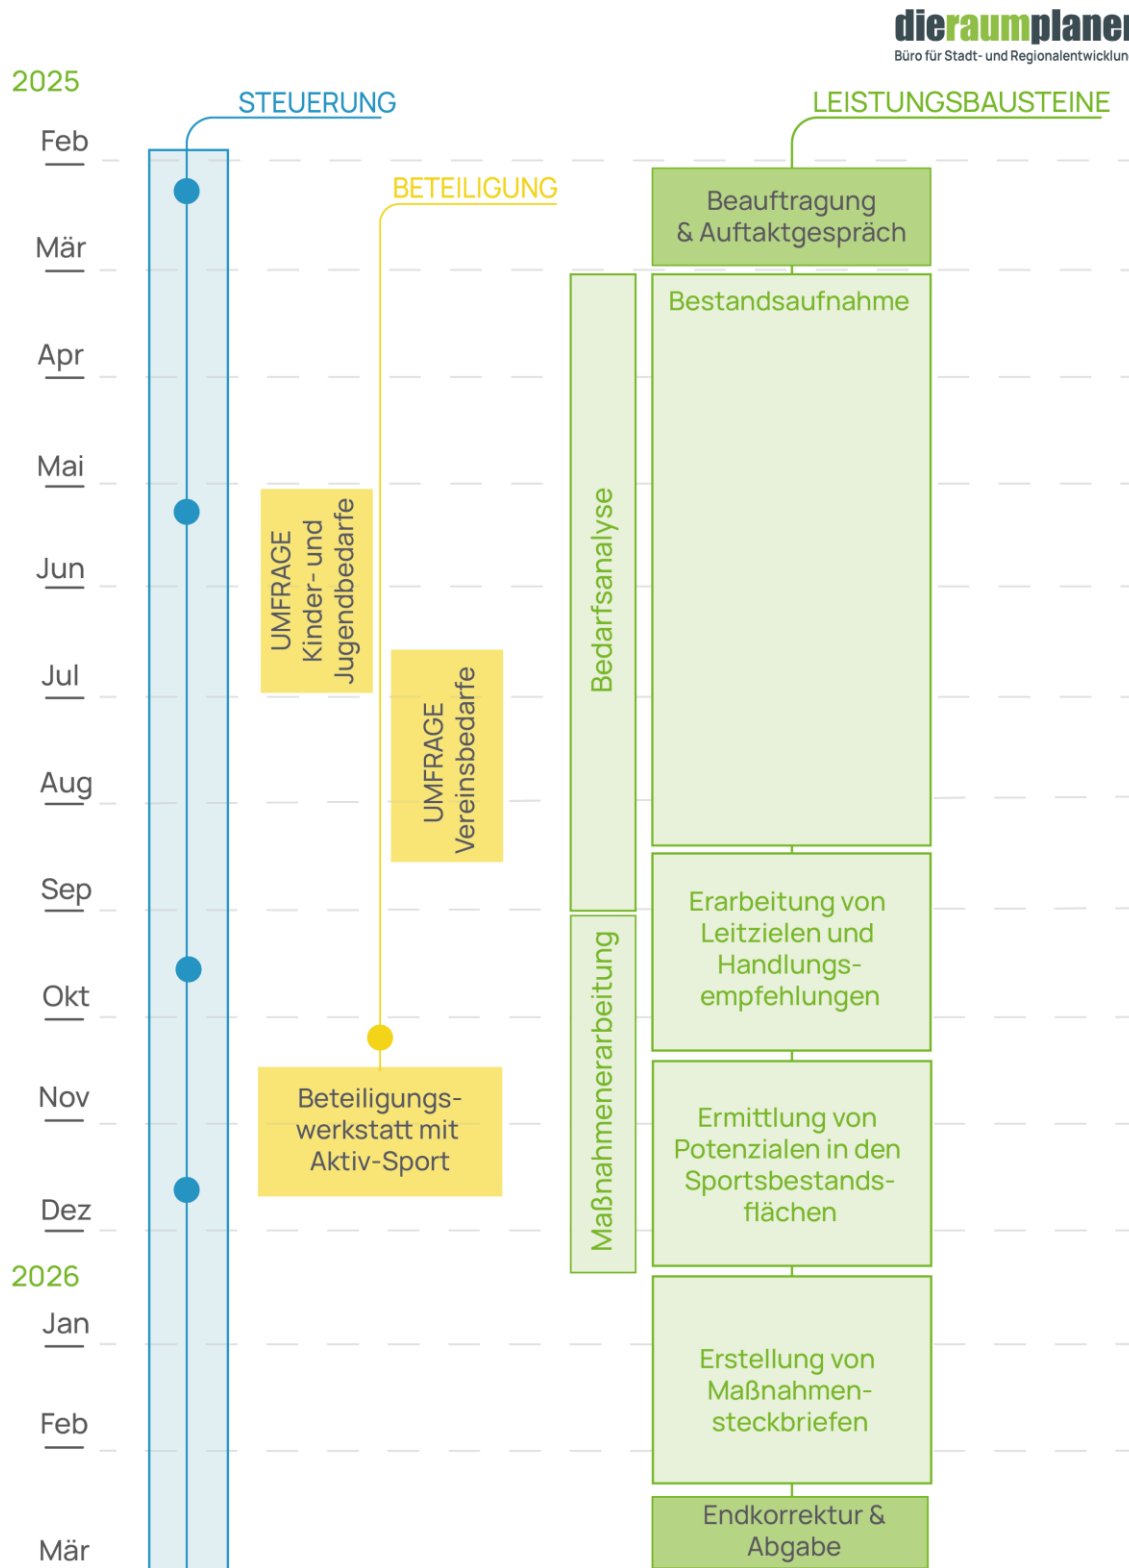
dieraumplaner
Büro für Stadt- und Regionalentwicklun

2025
Feb
Mär
Apr
Mai
Jun
Jul
Aug
Sep
Okt
Nov
Dez
2026
Jan
Feb
Mär

STEUERUNG

BETEILIGUNG

UMFRAGE Kinder- und Jugendbedarfe

UMFRAGE Vereinsbedarfe

Beteiligungswerkstatt mit Aktiv-Sport

LEISTUNGSBAUSTEINE

Beauftragung & Auftaktgespräch

Bedarfsanalyse

Bestandsaufnahme

Maßnahmenerarbeitung

Erarbeitung von Leitzielen und Handlungsempfehlungen

Ermittlung von Potenzialen in den Sportsbestandsflächen

Erstellung von Maßnahmensteckbriefen

Endkorrektur & Abgabe